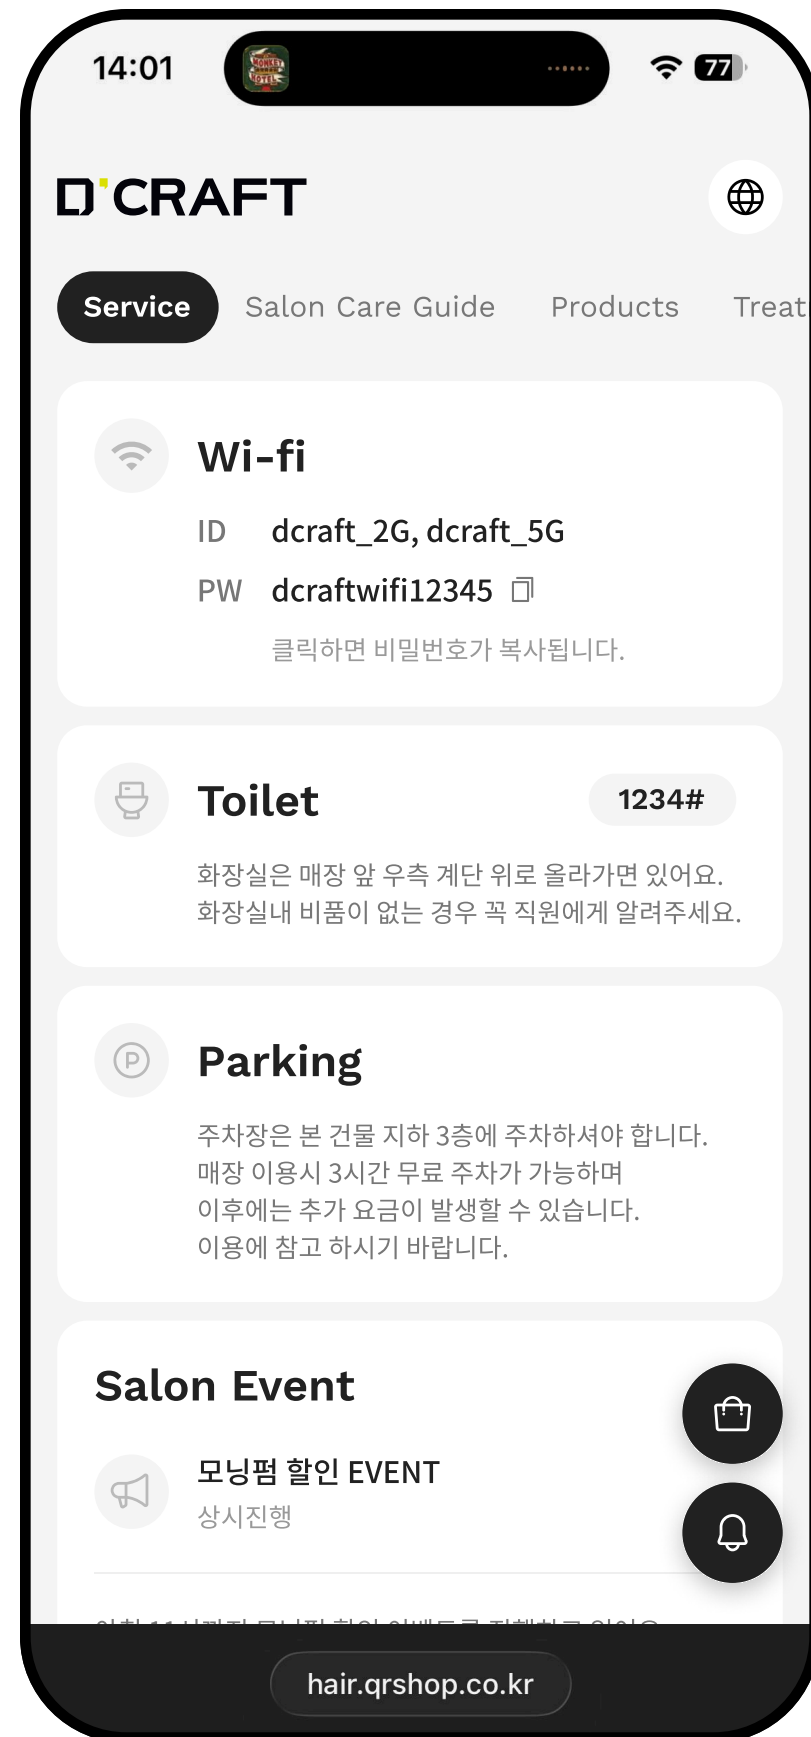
14:01

77

D'CRAFT

Service Salon Care Guide Products Treat

Wi-fi

ID dcraft_2G, dcraft_5G

PW dcraftwifi12345

클릭하면 비밀번호가 복사됩니다.

Toilet

1234#

화장실은 매장 앞 우측 계단 위로 올라가면 있어요.
화장실내 비품이 없는 경우 꼭 직원에게 알려주세요.

Parking

주차장은 본 건물 지하 3층에 주차하셔야 합니다.
매장 이용시 3시간 무료 주차가 가능하며
이후에는 추가 요금이 발생할 수 있습니다.
이용에 참고 하시기 바랍니다.

Salon Event

모닝펌 할인 EVENT
상시진행

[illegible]

hair.qrshop.co.kr